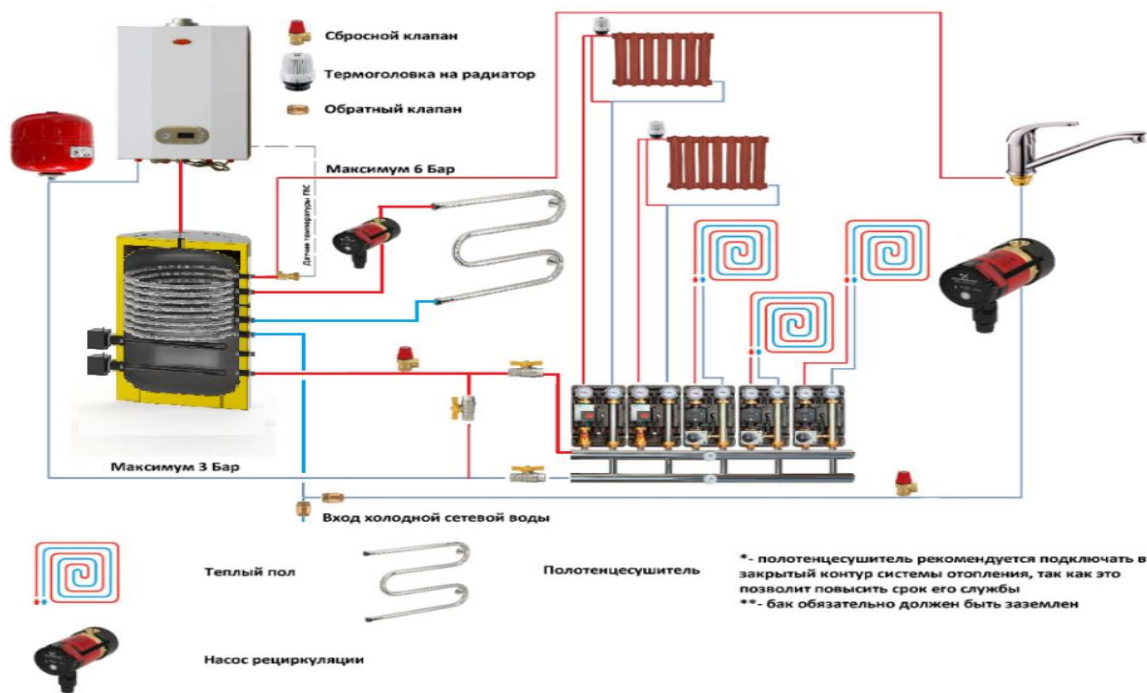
Сбросной клапан

Термоголовка на радиатор

Обратный клапан

Максимум 6 Бар

Датчик температуры ГВС

Максимум 3 Бар

Вход холодной сетевой воды

Теплый пол

Полотенцесушитель

*- полотенцесушитель рекомендуется подключать в закрытый контур системы отопления, так как это позволит повысить срок его службы
**- бак обязательно должен быть заземлен

Насос рециркуляции